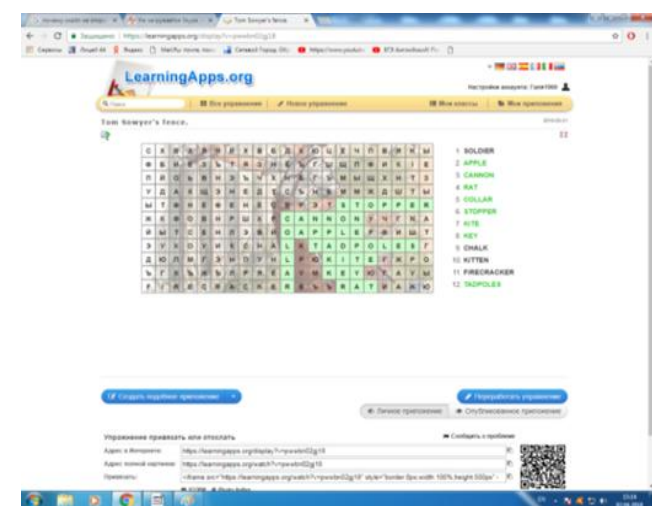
Tom Sawyer's fence

LearningApps.org

Tom Sawyer's fence.

| | | | | | | | | | | | | | | | | | | | |
|---|---|---|---|---|---|---|---|---|---|---|---|---|---|---|---|---|---|---|---|
| | | | | | | | | | | | | | | C | A | N | N | O | N |
| | | | | | | | | | | | | | | | | S | T | O | P |
| | | | | | | | | | | | | | | A | P | P | L | E | |
| | | | | | | | | | | | | | T | A | D | P | O | L | E |
| | | | | | | | | | | | | K | I | T | E | | | | |
| | | | | | | | | | | | | K | E | Y | | | | | |
| | | | | | | | | | | | | | R | A | T | | | | |

1. SOLDIER
2. APPLE
3. CANNON
4. RAT
5. COLLAR
6. STOPPER
7. KITE
8. KEY
9. CHALK
10. KITTEN
11. FIRECRACKER
12. TADPOLES

Создать подобное приложение
Переработать упражнение
Личное приложение
Опубликованное приложение

Упражнение привязать или отослать
Сообщить о проблеме
Адрес в Интернете: https://learningapps.org/display?v=pwsdn02g18
Адрес полной картинки: https://learningapps.org/watch?v=pwsdn02g18
Привязать: <iframe src="https://learningapps.org/watch?v=pwsdn02g18" style="border:0px;width:100%;height:500px"